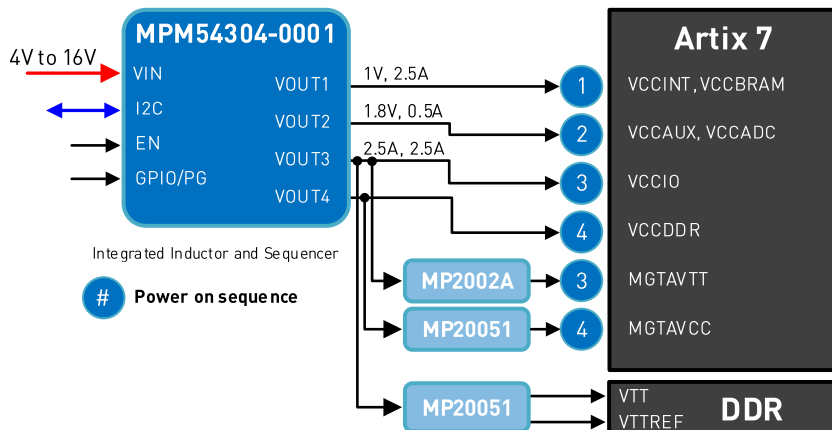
MPM54304-0001

4V to 16V

VIN

I2C

EN

GPIO/PG

VOUT1

VOUT2

VOUT3

VOUT4

1V, 2.5A

1.8V, 0.5A

2.5A, 2.5A

Integrated Inductor and Sequencer

# Power on sequence

MP2002A

MP20051

MP20051

Artix 7

1 VCCINT, VCCBRAM

2 VCCAUX, VCCADC

3 VCCIO

4 VCCDDR

3 MGTAVTT

4 MGTAVCC

VTT

VTTREF

DDR